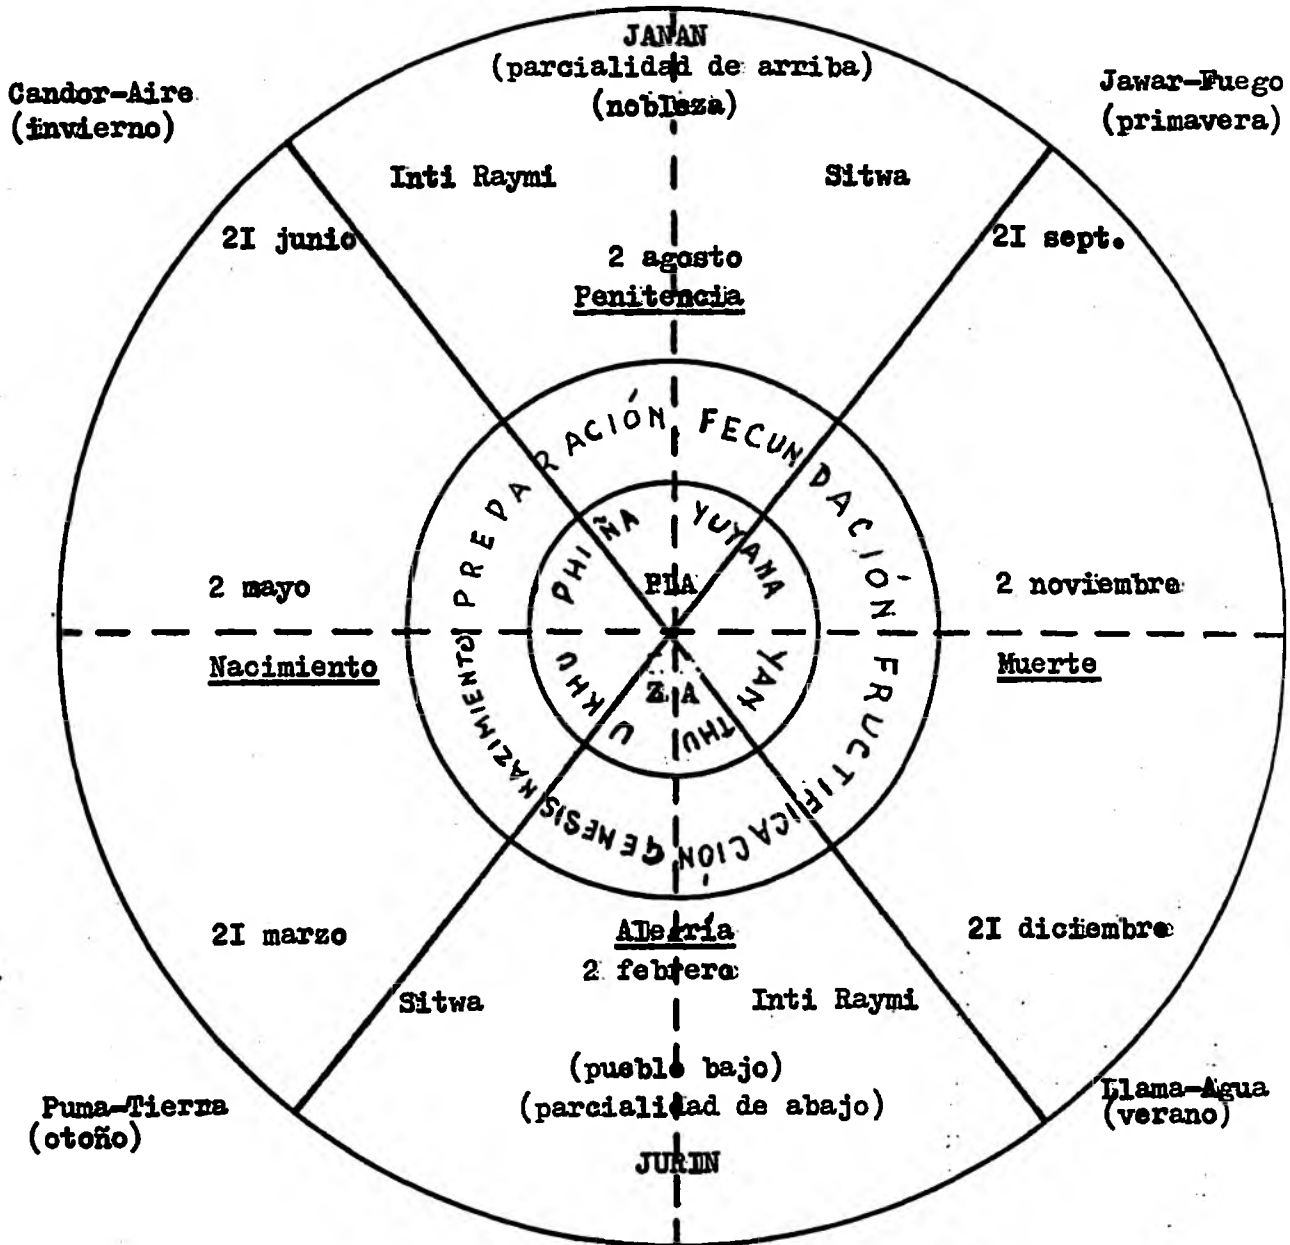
JANAN
(parcialidad de arriba)
(nobleza)

Candor-Aire
(invierno)

Jawar-Fuego
(primavera)

Inti Raymi

Sitwa

2I junio

2 agosto
Penitencia

2I sept.

PREPARACIÓN

FECUNDACIÓN

PHIÑA

YUYANA

PIA

2 mayo

2 noviembre

Nacimiento

Muerte

UKHU

ZA

YANTHU

NAZIMIENTO

FRUCTIFICACIÓN

GENESIS

2I marzo

Alegría
2 febrero

2I diciembre

Sitwa

Inti Raymi

(pueblo bajo)
(parcialidad de abajo)

Puma-Tierra
(otoño)

Llama-Agua
(verano)

JURIN